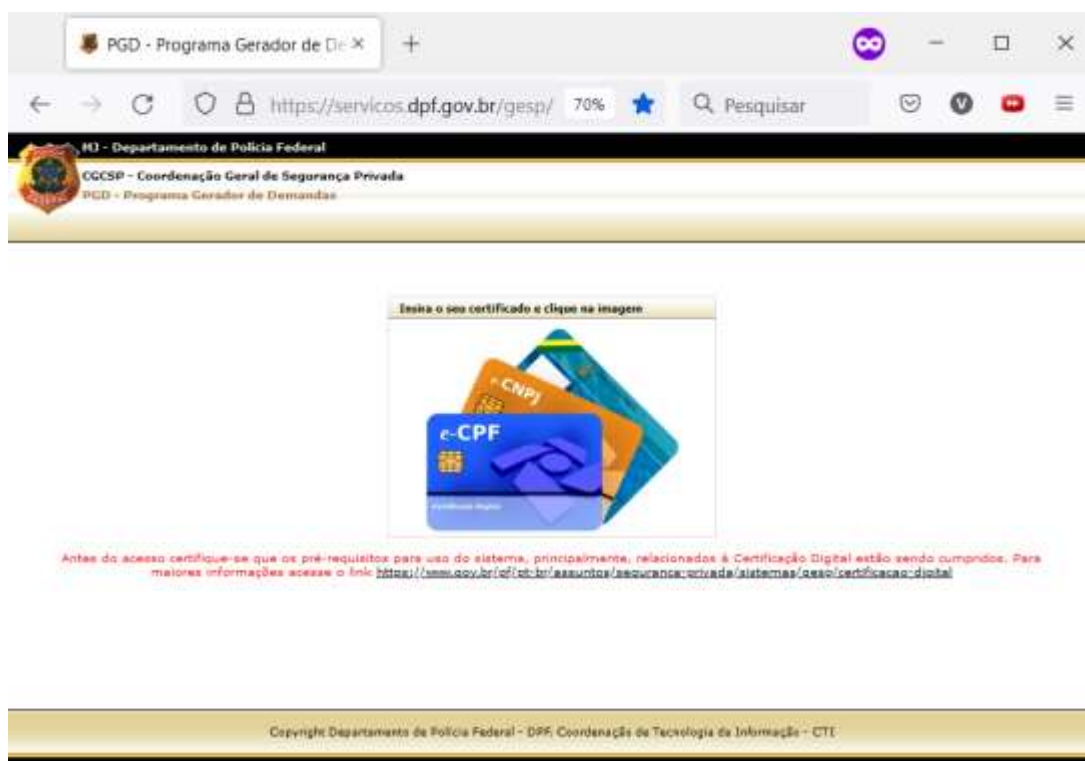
PGD - Programa Gerador de De ×

https://servicos.dpf.gov.br/gesp/ 70%

Pesquisar

MJ - Departamento de Polícia Federal
CGCSP - Coordenação Geral de Segurança Privada
PGD - Programa Gerador de Demandas

Insira o seu certificado e clique na imagem

e-CNPJ
e-CPF
Certificado Digital

Antes do acesso certifique-se que os pré-requisitos para uso do sistema, principalmente, relacionados à Certificação Digital estão sendo cumpridos. Para maiores informações acesse o link https://www.gov.br/pf/pt-br/assuntos/seguranca-privada/sistemas/gesp/certificacao-digital

Copyright Departamento de Polícia Federal - DPF, Coordenação de Tecnologia da Informação - CTI